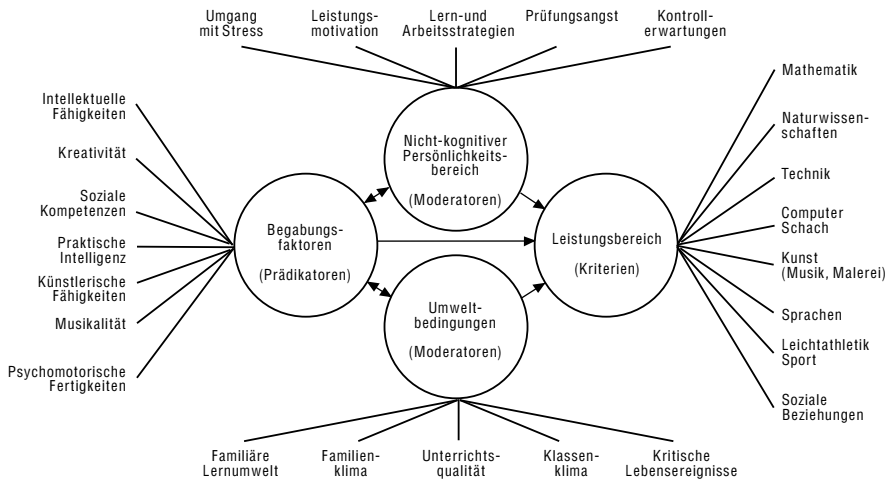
Umgang mit Stress

Leistungsmotivation

Lern-und Arbeitsstrategien

Prüfungsangst

Kontrollerwartungen

Intellektuelle Fähigkeiten

Kreativität

Soziale Kompetenzen

Praktische Intelligenz

Künstlerische Fähigkeiten

Musikalität

Psychomotorische Fertigkeiten

Nicht-kognitiver Persönlichkeitsbereich

(Moderatoren)

Begabungsfaktoren

(Prädikatoren)

Leistungsbereich

(Kriterien)

Umweltbedingungen

(Moderatoren)

Mathematik

Naturwissenschaften

Technik

Computer Schach

Kunst (Musik, Malerei)

Sprachen

Leichtathletik Sport

Soziale Beziehungen

Familiäre Lernumwelt

Familienklima

Unterrichtsqualität

Klassenklima

Kritische Lebensereignisse